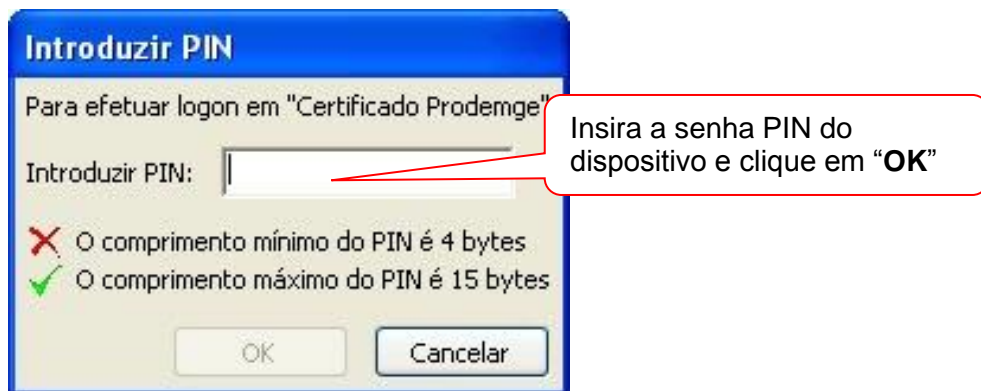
Introduzir PIN

Para efetuar logon em "Certificado Prodemge"

Introduzir PIN:

Insira a senha PIN do dispositivo e clique em "**OK**"

O comprimento mínimo do PIN é 4 bytes

O comprimento máximo do PIN é 15 bytes

OK

Cancelar